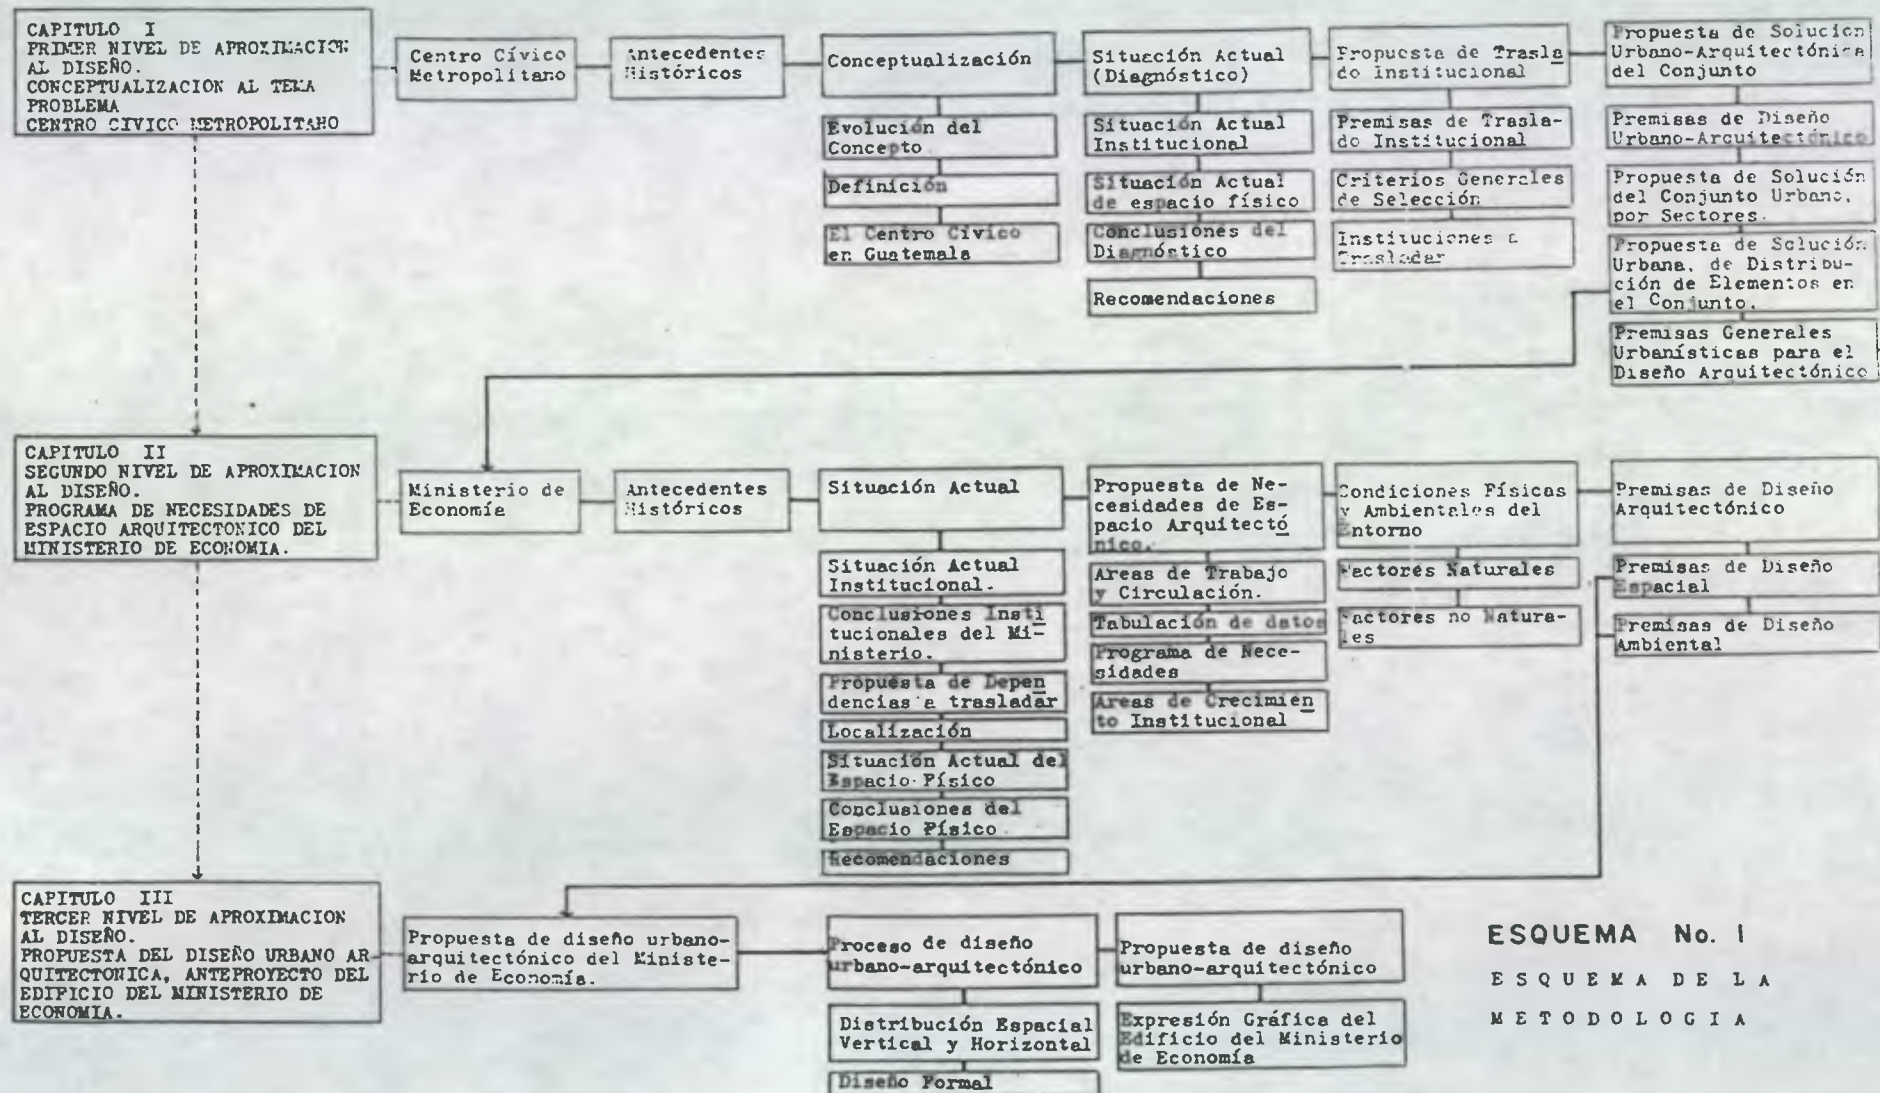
CAPITULO I
PRIMER NIVEL DE APROXIMACION AL DISEÑO.
CONCEPTUALIZACION AL TEMA PROBLEMA
CENTRO CIVICO METROPOLITANO

Centro Cívico Metropolitano

Antecedentes Históricos

Conceptualización

Evolución del Concepto

Definición

El Centro Cívico en Guatemala

Situación Actual (Diagnóstico)

Situación Actual Institucional

Situación Actual de espacio físico

Conclusiones del Diagnóstico

Recomendaciones

Propuesta de Traslado Institucional

Premisas de Traslado Institucional

Criterios Generales de Selección

Instituciones a Trasladar

Propuesta de Solucion Urbano-Arquitectónica del Conjunto

Premisas de Diseño Urbano-Arquitectónico

Propuesta de Solución del Conjunto Urbano, por Sectores.

Propuesta de Solución Urbana, de Distribución de Elementos en el Conjunto.

Premisas Generales Urbanísticas para el Diseño Arquitectónico

CAPITULO II
SEGUNDO NIVEL DE APROXIMACION AL DISEÑO.
PROGRAMA DE NECESIDADES DE ESPACIO ARQUITECTONICO DEL MINISTERIO DE ECONOMIA.

Ministerio de Economía

Antecedentes Históricos

Situación Actual

Situación Actual Institucional.

Conclusiones Institucionales del Ministerio.

Propuesta de Dependencias a trasladar

Localización

Situación Actual del Espacio Físico

Conclusiones del Espacio Físico

Recomendaciones

Propuesta de Necesidades de Espacio Arquitectónico.

Areas de Trabajo y Circulación.

Tabulación de datos

Programa de Necesidades

Areas de Crecimiento Institucional

Condiciones Físicas y Ambientales del Entorno

Factores Naturales

Factores no Naturales

Premisas de Diseño Arquitectónico

Premisas de Diseño Espacial

Premisas de Diseño Ambiental

CAPITULO III
TERCER NIVEL DE APROXIMACION AL DISEÑO.
PROPUESTA DEL DISEÑO URBANO ARQUITECTONICA, ANTEPROYECTO DEL EDIFICIO DEL MINISTERIO DE ECONOMIA.

Propuesta de diseño urbano-arquitectónico del Ministerio de Economía.

Proceso de diseño urbano-arquitectónico

Distribución Espacial Vertical y Horizontal

Diseño Formal

Propuesta de diseño urbano-arquitectónico

Expresión Gráfica del Edificio del Ministerio de Economía

ESQUEMA No. I
ESQUEMA DE LA METODOLOGIA